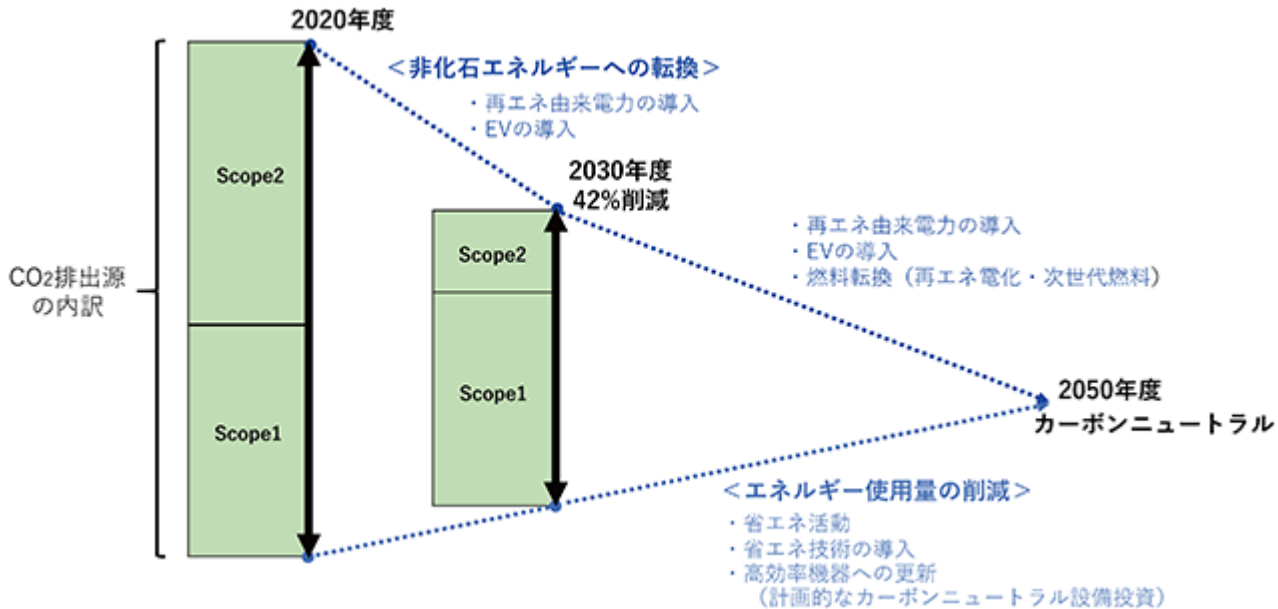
2020年度

＜非化石エネルギーへの転換＞
・再エネ由来電力の導入
・EVの導入

Scope2

Scope1

$CO_2$排出源の内訳

2030年度
42%削減

Scope2

Scope1

・再エネ由来電力の導入
・EVの導入
・燃料転換（再エネ電化・次世代燃料）

2050年度
カーボンニュートラル

＜エネルギー使用量の削減＞
・省エネ活動
・省エネ技術の導入
・高効率機器への更新
（計画的なカーボンニュートラル設備投資）